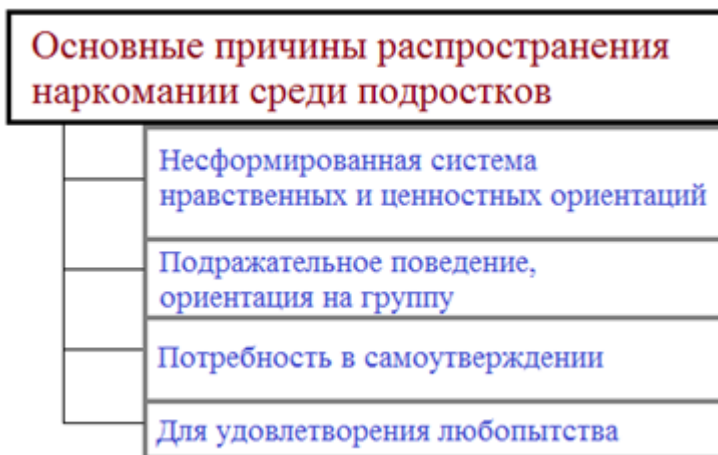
Основные причины распространения наркомании среди подростков

Несформированная система нравственных и ценностных ориентаций

Подражательное поведение, ориентация на группу

Потребность в самоутверждении

Для удовлетворения любопытства